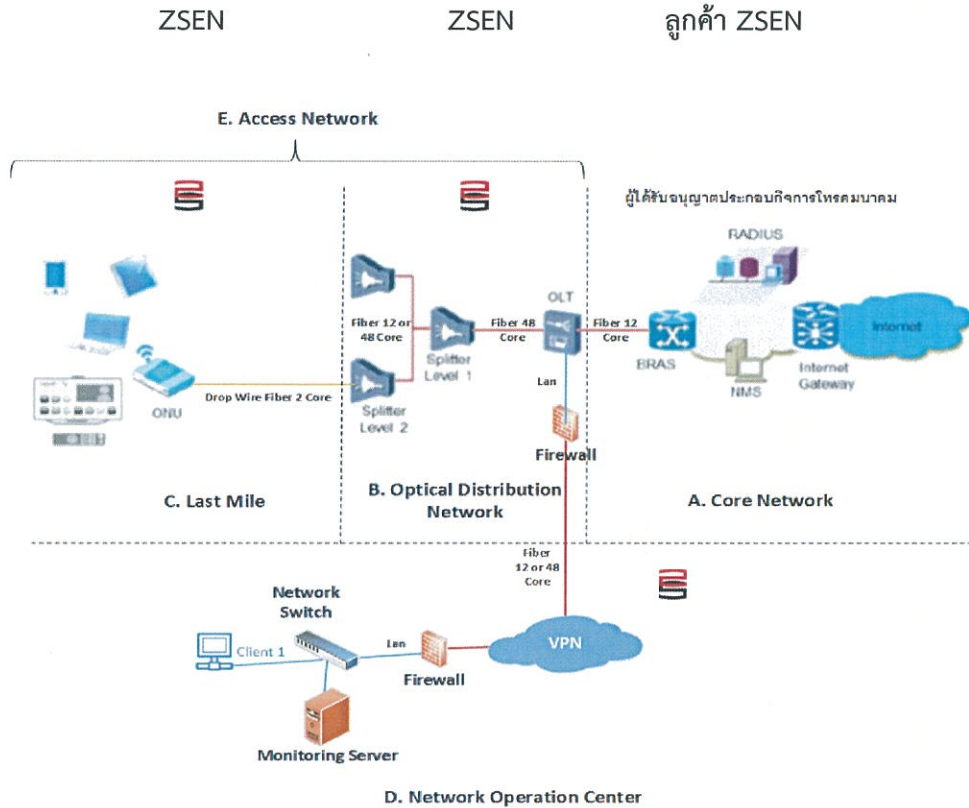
ZSEN ZSEN ลูกค้า ZSEN

E. Access Network

ผู้ได้รับอนุญาตประกอบกิจการโทรคมนาคม

RADIUS

Fiber 12 or 48 Core

Splitter Level 1

Fiber 48 Core

OLT

Fiber 12 Core

BRAS

Internet

Internet Gateway

NMS

ONU

Drop Wire Fiber 2 Core

Splitter Level 2

Lan

Firewall

C. Last Mile

B. Optical Distribution Network

A. Core Network

Fiber 12 or 48 Core

Network Switch

Client 1

Lan

Firewall

VPN

Monitoring Server

D. Network Operation Center